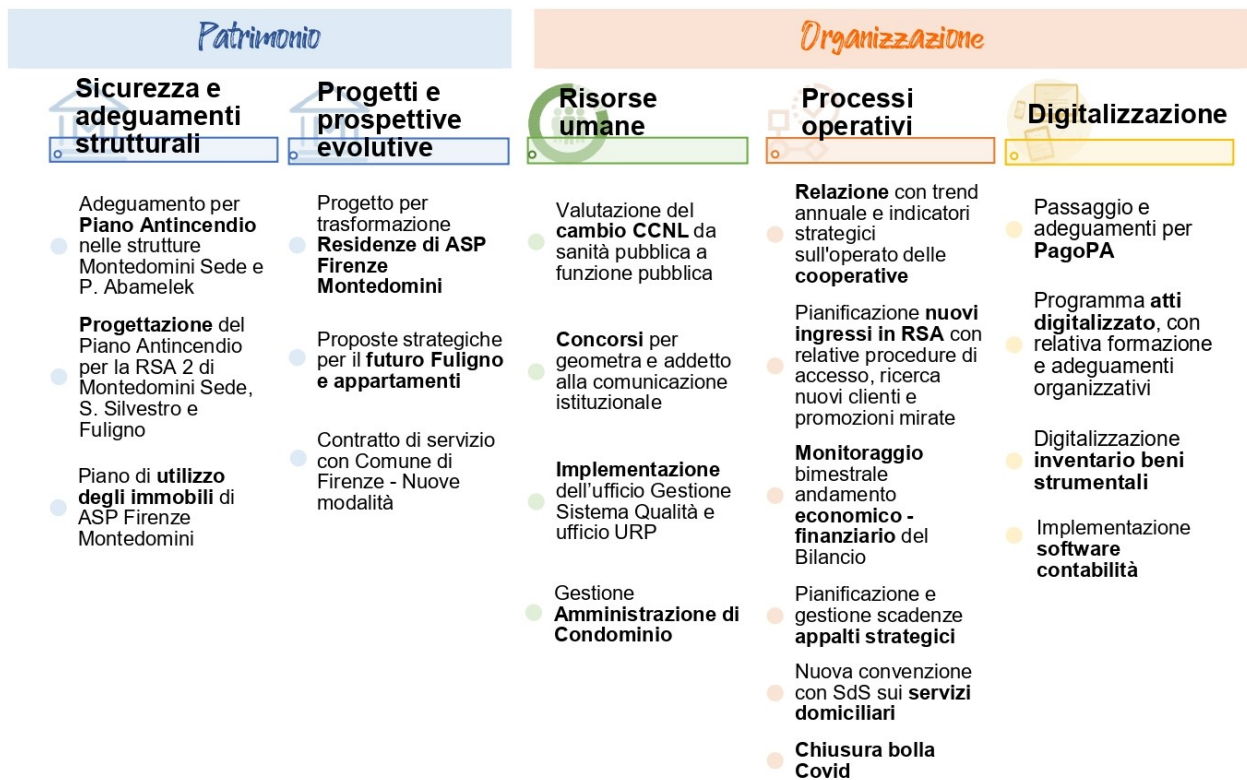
Patrimonio

Organizzazione

Sicurezza e adeguamenti strutturali

Adeguamento per Piano Antincendio nelle strutture Montedomini Sede e P. Abamelek

Progettazione del Piano Antincendio per la RSA 2 di Montedomini Sede, S. Silvestro e Fuligno

Piano di utilizzo degli immobili di ASP Firenze Montedomini

Progetti e prospettive evolutive

Progetto per trasformazione Residenze di ASP Firenze Montedomini

Proposte strategiche per il futuro Fuligno e appartamenti

Contratto di servizio con Comune di Firenze - Nuove modalità

Risorse umane

Valutazione del cambio CCNL da sanità pubblica a funzione pubblica

Concorsi per geometra e addetto alla comunicazione istituzionale

Implementazione dell'ufficio Gestione Sistema Qualità e ufficio URP

Gestione Amministrazione di Condominio

Processi operativi

Relazione con trend annuale e indicatori strategici sull'operato delle cooperative

Pianificazione nuovi ingressi in RSA con relative procedure di accesso, ricerca nuovi clienti e promozioni mirate

Monitoraggio bimestrale andamento economico - finanziario del Bilancio

Pianificazione e gestione scadenze appalti strategici

Nuova convenzione con SdS sui servizi domiciliari

Chiusura bolla Covid

Digitalizzazione

Passaggio e adeguamenti per PagoPA

Programma atti digitalizzato, con relativa formazione e adeguamenti organizzativi

Digitalizzazione inventario beni strumentali

Implementazione software contabilità